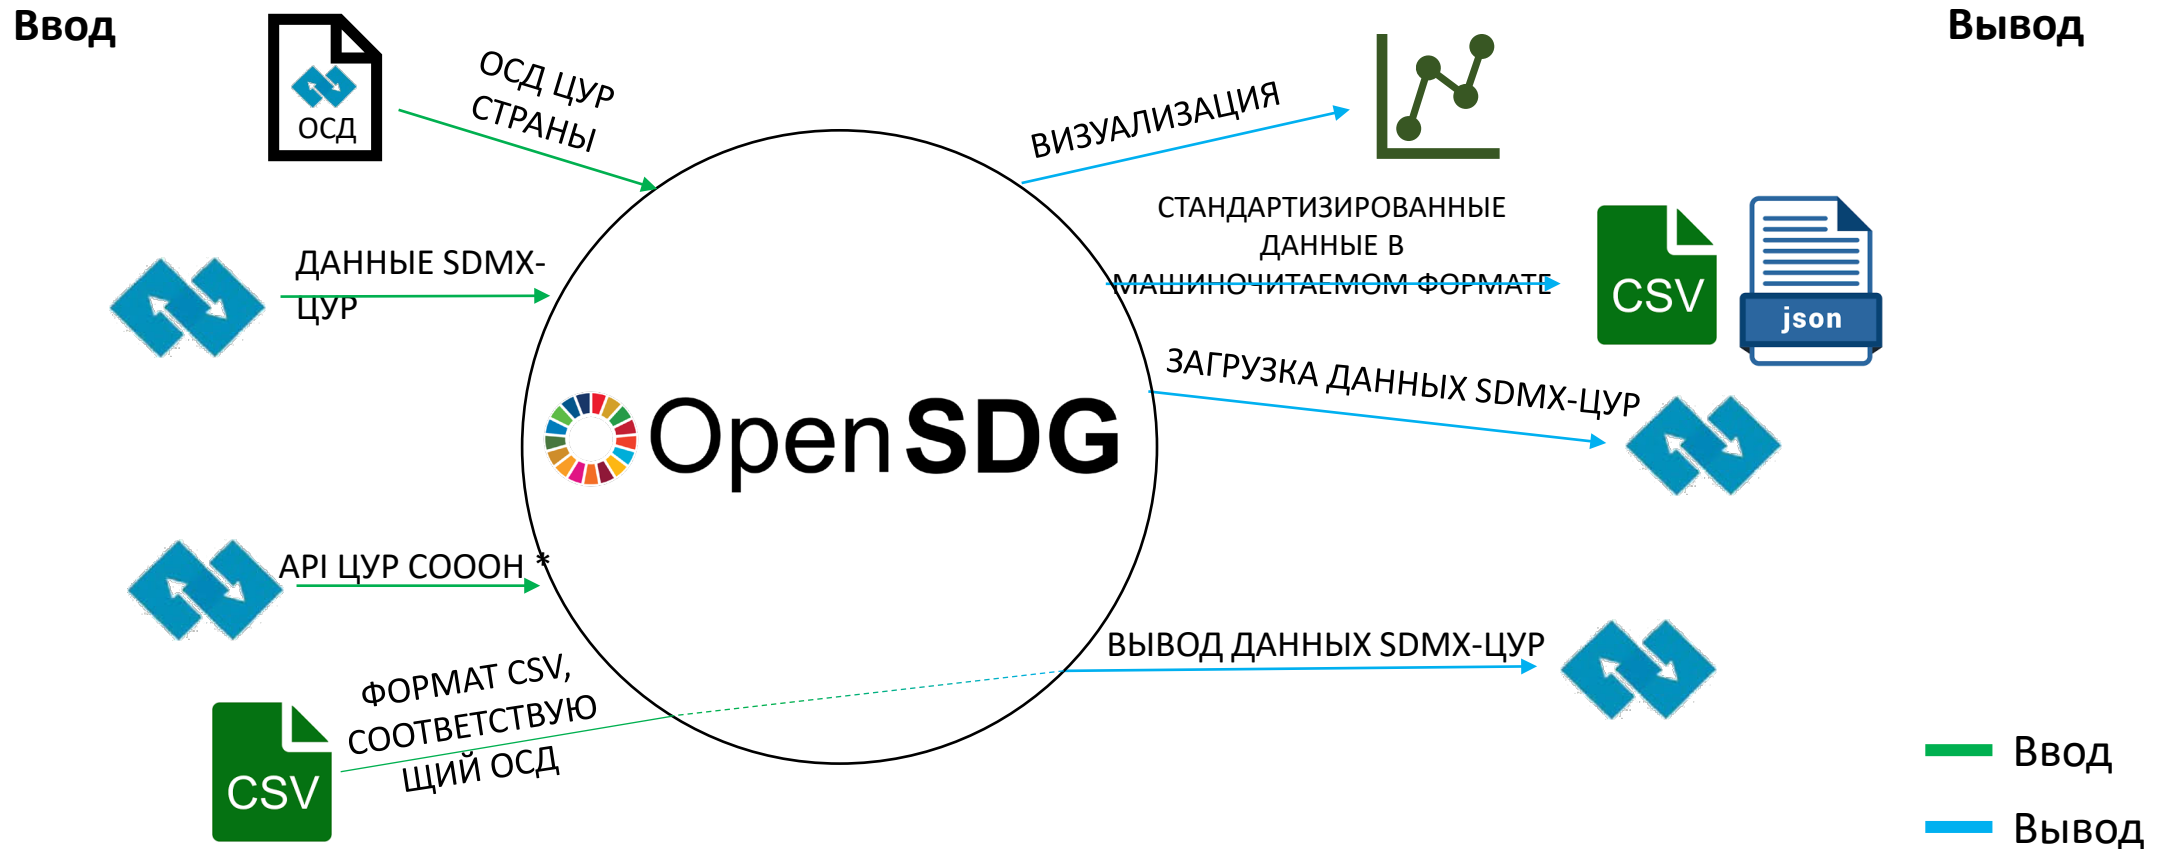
Ввод

Вывод

ОСД

ОСД ЦУР СТРАНЫ

ВИЗУАЛИЗАЦИЯ

СТАНДАРТИЗИРОВАННЫЕ ДАННЫЕ В МАШИНОЧИТАЕМОМ ФОРМАТЕ

CSV

json

ДАННЫЕ SDMX-ЦУР

OpenSDG

ЗАГРУЗКА ДАННЫХ SDMX-ЦУР

API ЦУР СОООН *

ВЫВОД ДАННЫХ SDMX-ЦУР

ФОРМАТ CSV, СООТВЕТСТВУЮЩИЙ ОСД

CSV

Ввод

Вывод